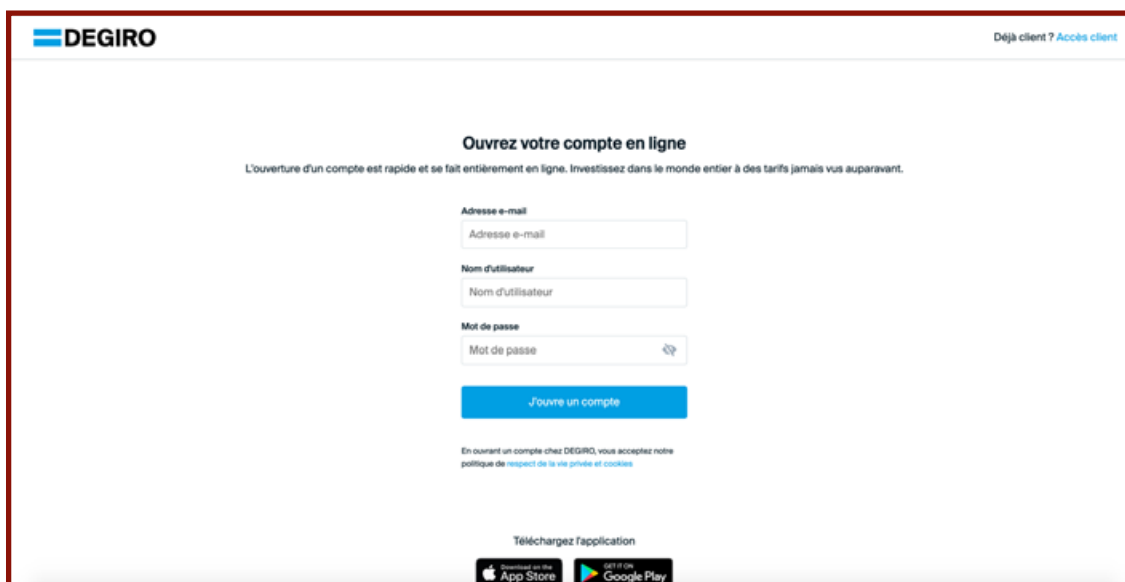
DEGIRO

Déjà client ? Accès client

Ouvrez votre compte en ligne

L'ouverture d'un compte est rapide et se fait entièrement en ligne. Investissez dans le monde entier à des tarifs jamais vus auparavant.

Adresse e-mail

Adresse e-mail

Nom d'utilisateur

Nom d'utilisateur

Mot de passe

Mot de passe

J'ouvre un compte

En ouvrant un compte chez DEGIRO, vous acceptez notre politique de respect de la vie privée et cookies

Téléchargez l'application

Download on the App Store

GET IT ON Google Play